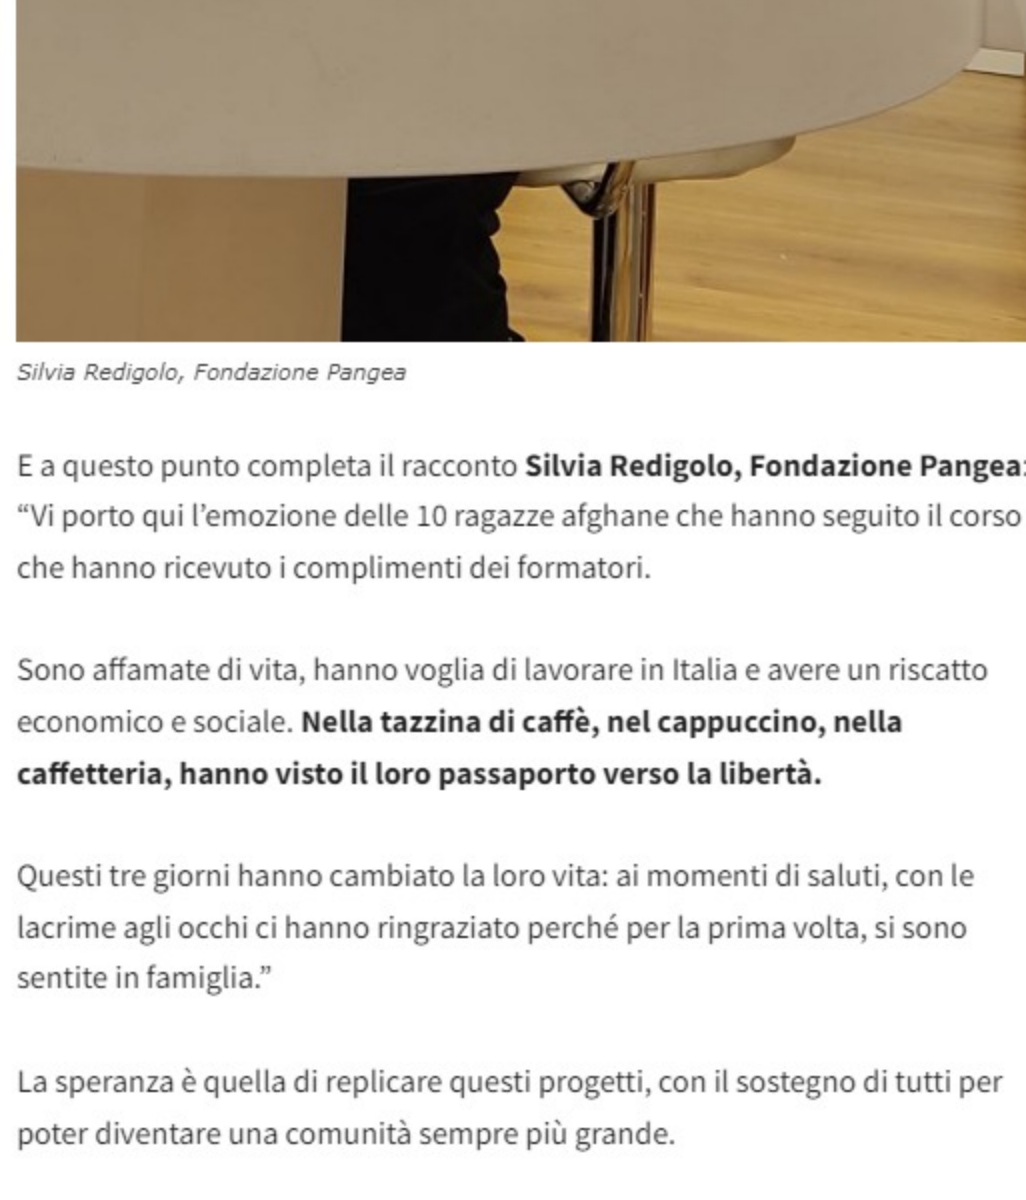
Silvia Redigolo, Fondazione Pangea

E a questo punto completa il racconto **Silvia Redigolo, Fondazione Pangea**: "Vi porto qui l'emozione delle 10 ragazze afghane che hanno seguito il corso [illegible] che hanno ricevuto i complimenti dei formatori.

Sono affamate di vita, hanno voglia di lavorare in Italia e avere un riscatto economico e sociale. **Nella tazzina di caffè, nel cappuccino, nella caffetteria, hanno visto il loro passaporto verso la libertà.**

Questi tre giorni hanno cambiato la loro vita: ai momenti di saluti, con le lacrime agli occhi ci hanno ringraziato perché per la prima volta, si sono sentite in famiglia."

La speranza è quella di replicare questi progetti, con il sostegno di tutti per poter diventare una comunità sempre più grande.